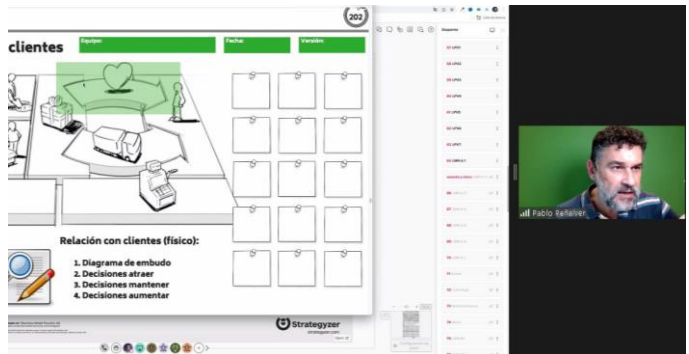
202

clientes

Equipo:

Fecha:

Versión:

Relación con clientes (físico):

1. Diagrama de embudo
2. Decisiones atraer
3. Decisiones mantener
4. Decisiones aumentar

Strategyzer
strategyzer.com

Pablo Peñalver